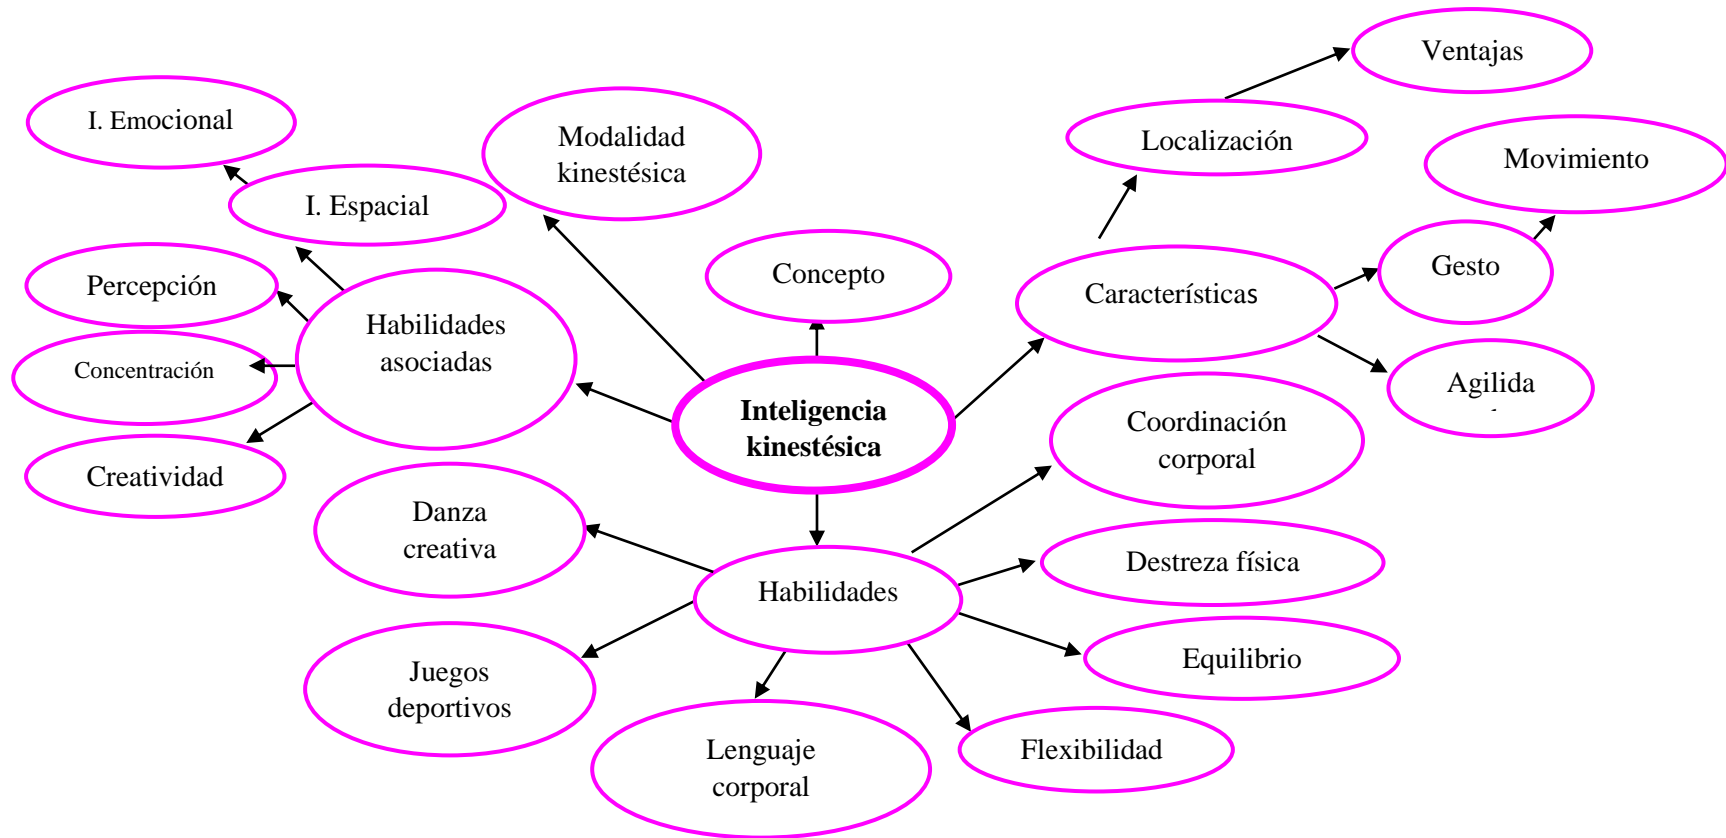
Inteligencia kinestésica

Concepto

Modalidad kinestésica

Habilidades asociadas

I. Espacial

I. Emocional

Percepción

Concentración

Creatividad

Características

Localización

Ventajas

Gesto

Movimiento

Agilida

Habilidades

Coordinación corporal

Destreza física

Equilibrio

Flexibilidad

Lenguaje corporal

Juegos deportivos

Danza creativa